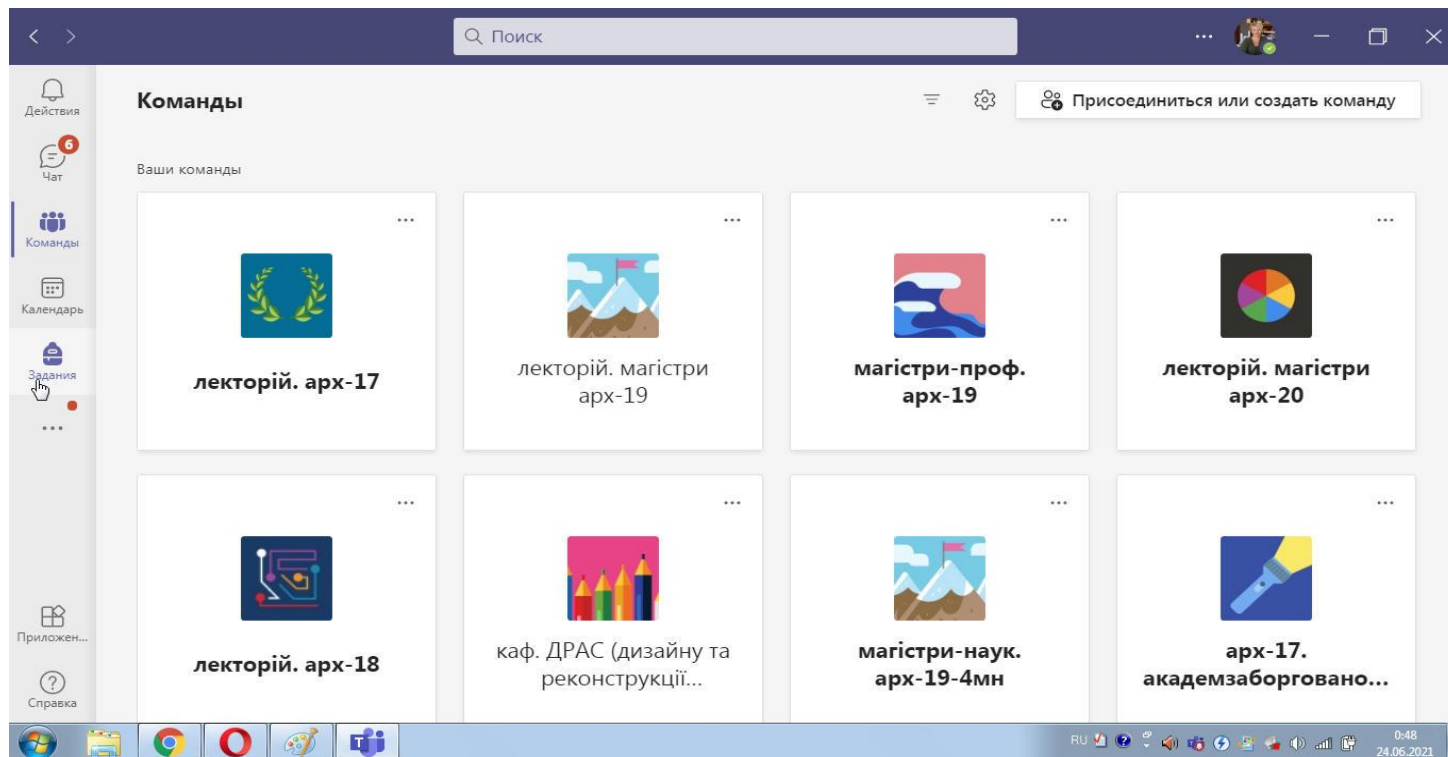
Поиск

...

Действия

6
Чат

Команды

Календарь

Задания

...

Приложен...

Справка

Команды

Присоединиться или создать команду

Ваши команды

...
лекторій. арх-17

...
лекторій. магістри арх-19

...
магістри-проф. арх-19

...
лекторій. магістри арх-20

...
лекторій. арх-18

...
каф. ДРАС (дизайну та реконструкції...

...
магістри-наук. арх-19-4мн

...
арх-17. академзаборговано...

RU

0:48
24.06.2021